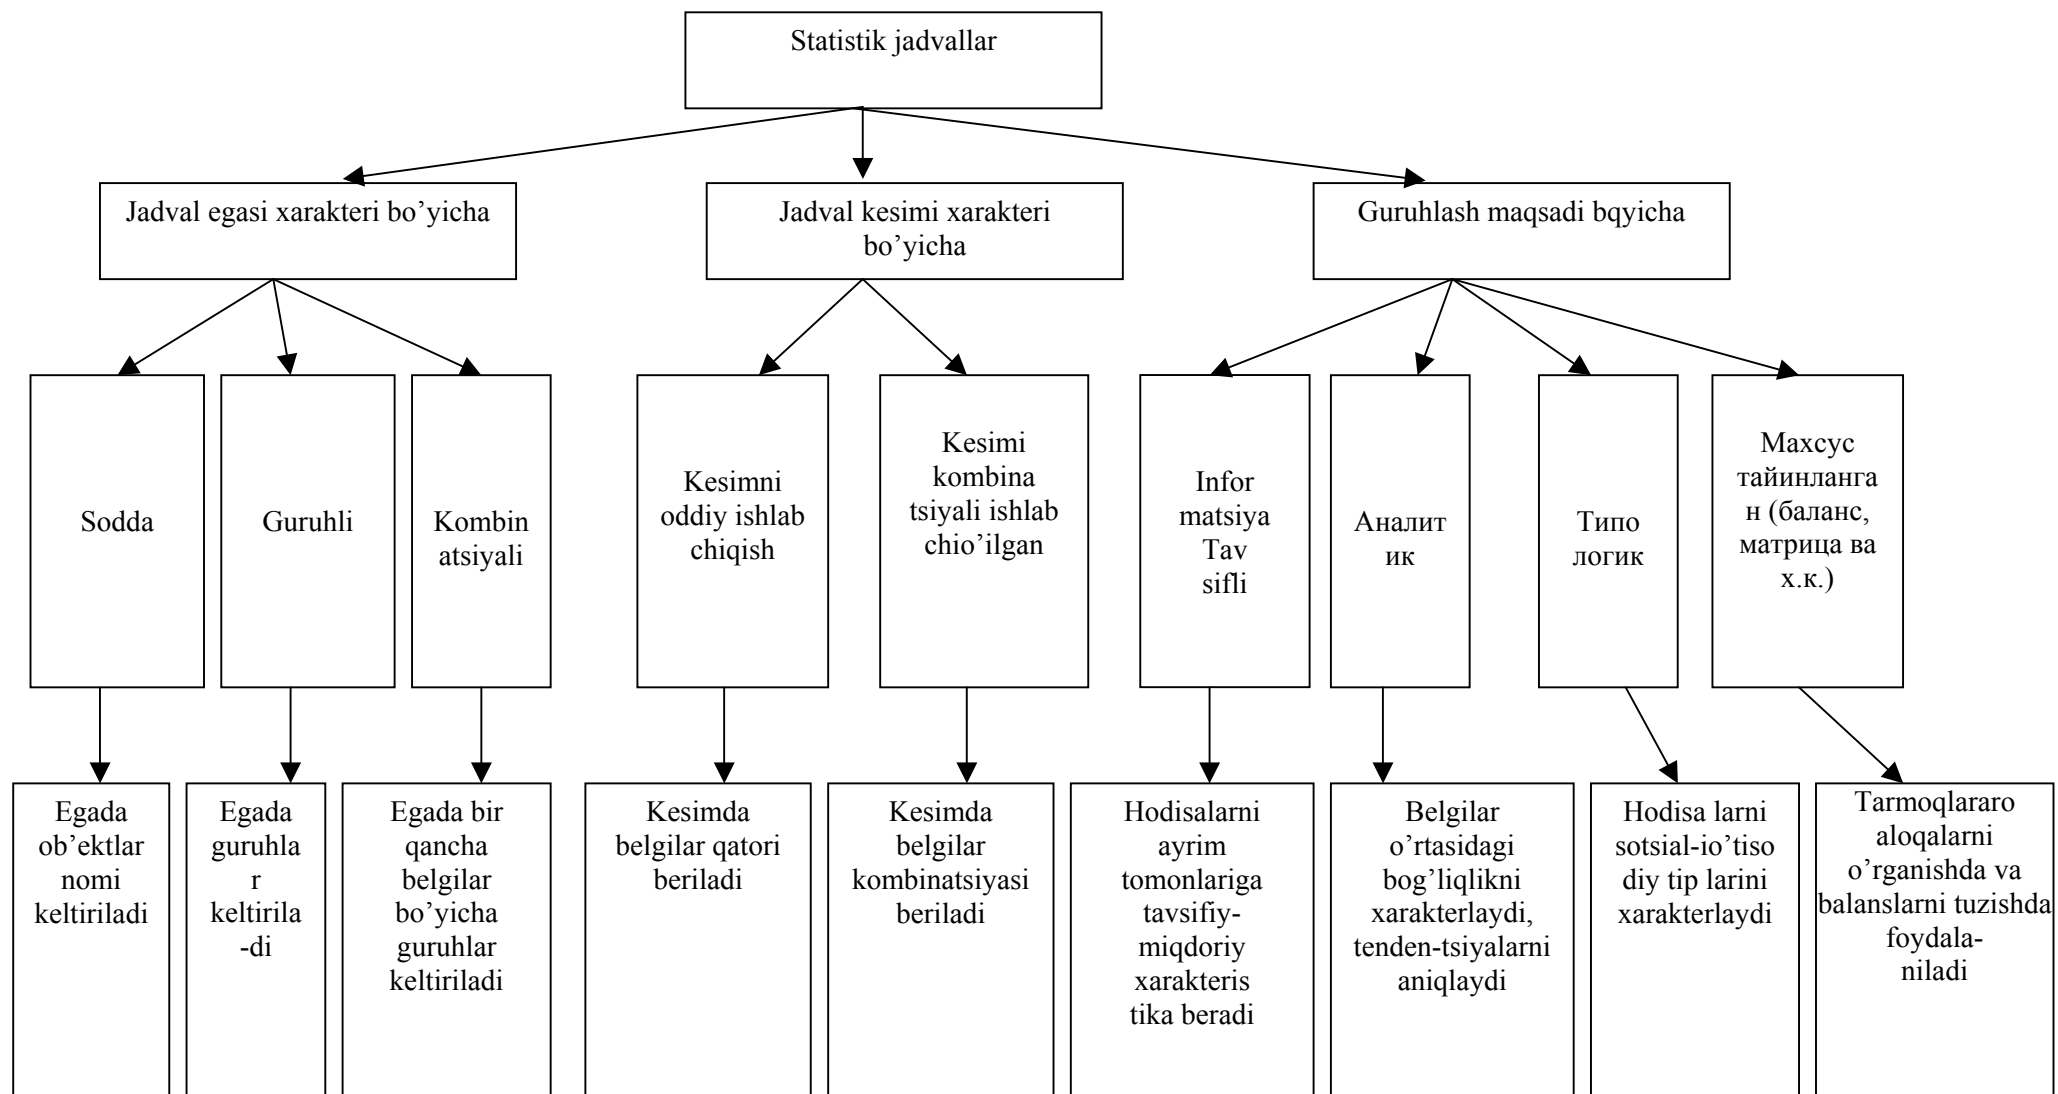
Statistik jadvallar

Jadval egasi xarakteri bo'yicha

Jadval kesimi xarakteri bo'yicha

Guruhlash maqsadi bqyicha

Sodda

Guruhli

Kombin atsiyali

Kesimni oddiy ishlab chiqish

Kesimi kombina tsiyali ishlab chio'ilgan

Infor matsiya Tav sifli

Аналит ик

Типо логик

Махсус тайинланга н (баланс, матрица ва х.к.)

Egada ob'ektlar nomi keltiriladi

Egada guruhla r keltirila -di

Egada bir qancha belgilar bo'yicha guruhlar keltiriladi

Kesimda belgilar qatori beriladi

Kesimda belgilar kombinatsiyasi beriladi

Hodisalarni ayrim tomonlariga tavsifiy-miqdoriy xarakteris tika beradi

Belgilar o'rtasidagi bog'liqlikni xarakterlaydi, tenden-tsiyalarni aniqlaydi

Hodisa larni sotsial-io'tiso diy tip larini xarakterlaydi

Tarmoqlararo aloqalarni o'rganishda va balanslarni tuzishda foydala-niladi